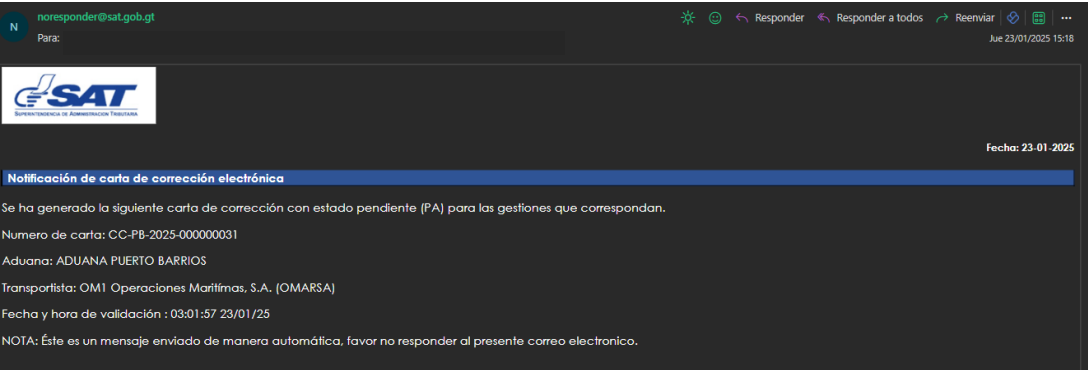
N

noresponder@sat.gob.gt

Para:

Responder   Responder a todos   Reenviar   ...

Jue 23/01/2025 15:18

SAT
SUPERINTENDENCIA DE ADMINISTRACION TRIBUTARIA

Fecha: 23-01-2025

Notificación de carta de corrección electrónica

Se ha generado la siguiente carta de corrección con estado pendiente (PA) para las gestiones que correspondan.

Numero de carta: CC-PB-2025-000000031

Aduana: ADUANA PUERTO BARRIOS

Transportista: OM1 Operaciones Marítímas, S.A. (OMARSA)

Fecha y hora de validación : 03:01:57 23/01/25

NOTA: Éste es un mensaje enviado de manera automática, favor no responder al presente correo electronico.